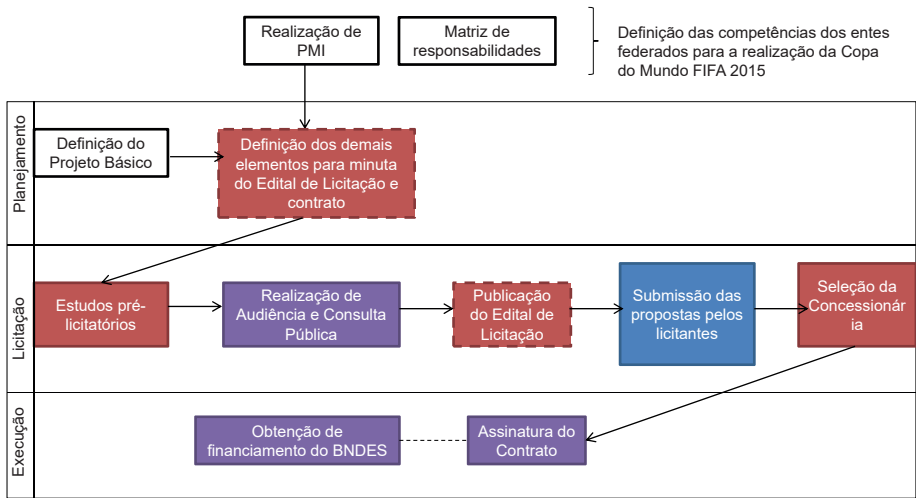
Realização de PMI

Matriz de responsabilidades

Definição das competências dos entes federados para a realização da Copa do Mundo FIFA 2015

Planejamento

Definição do Projeto Básico

Definição dos demais elementos para minuta do Edital de Licitação e contrato

Licitação

Estudos pré-licitatórios

Realização de Audiência e Consulta Pública

Publicação do Edital de Licitação

Submissão das propostas pelos licitantes

Seleção da Concessionár ia

Execução

Obtenção de financiamento do BNDES

Assinatura do Contrato